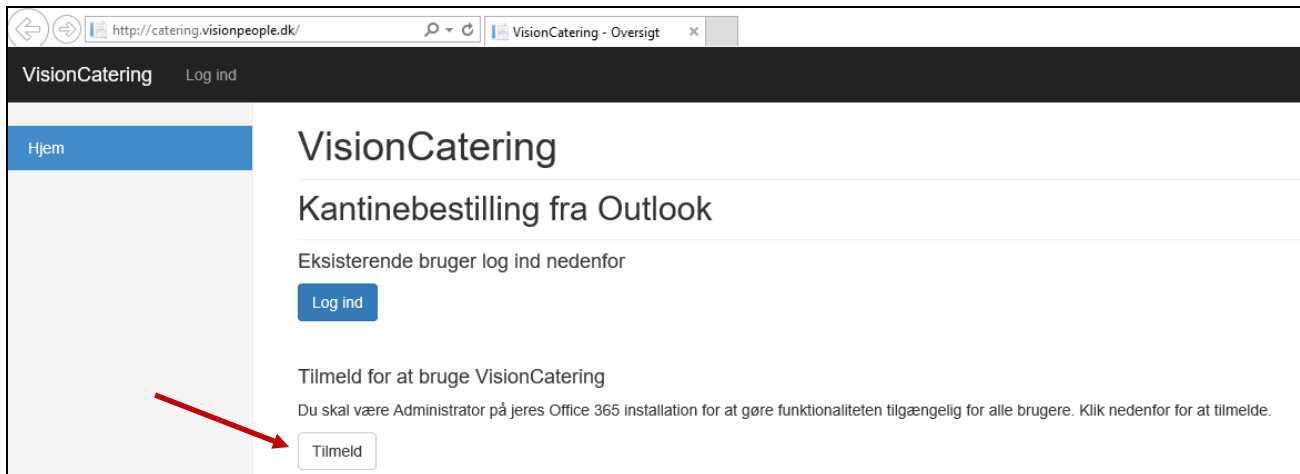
http://catering.visionpeople.dk/

VisionCatering - Oversigt

VisionCatering Log ind

Hjem

VisionCatering

Kantinebestilling fra Outlook

Eksisterende bruger log ind nedenfor

Log ind

Tilmeld for at bruge VisionCatering

Du skal være Administrator på jeres Office 365 installation for at gøre funktionaliteten tilgængelig for alle brugere. Klik nedenfor for at tilmelde.

Tilmeld